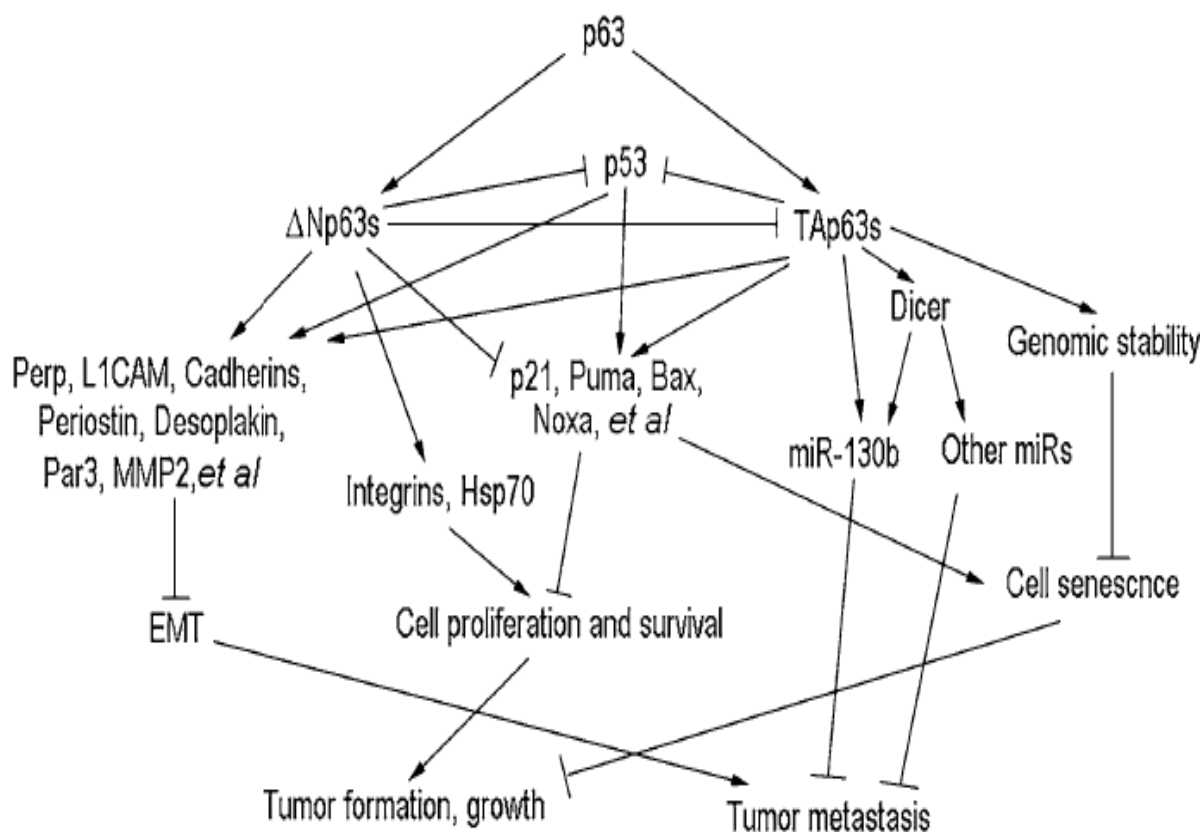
p63

p53

ΔNp63s

TAp63s

Dicer

Perp, L1CAM, Cadherins, Periostin, Desoplakin, Par3, MMP2,et al

p21, Puma, Bax, Noxa, et al

Genomic stability

miR-130b

Other miRs

Integrins, Hsp70

EMT

Cell proliferation and survival

Cell senescnce

Tumor formation, growth

Tumor metastasis